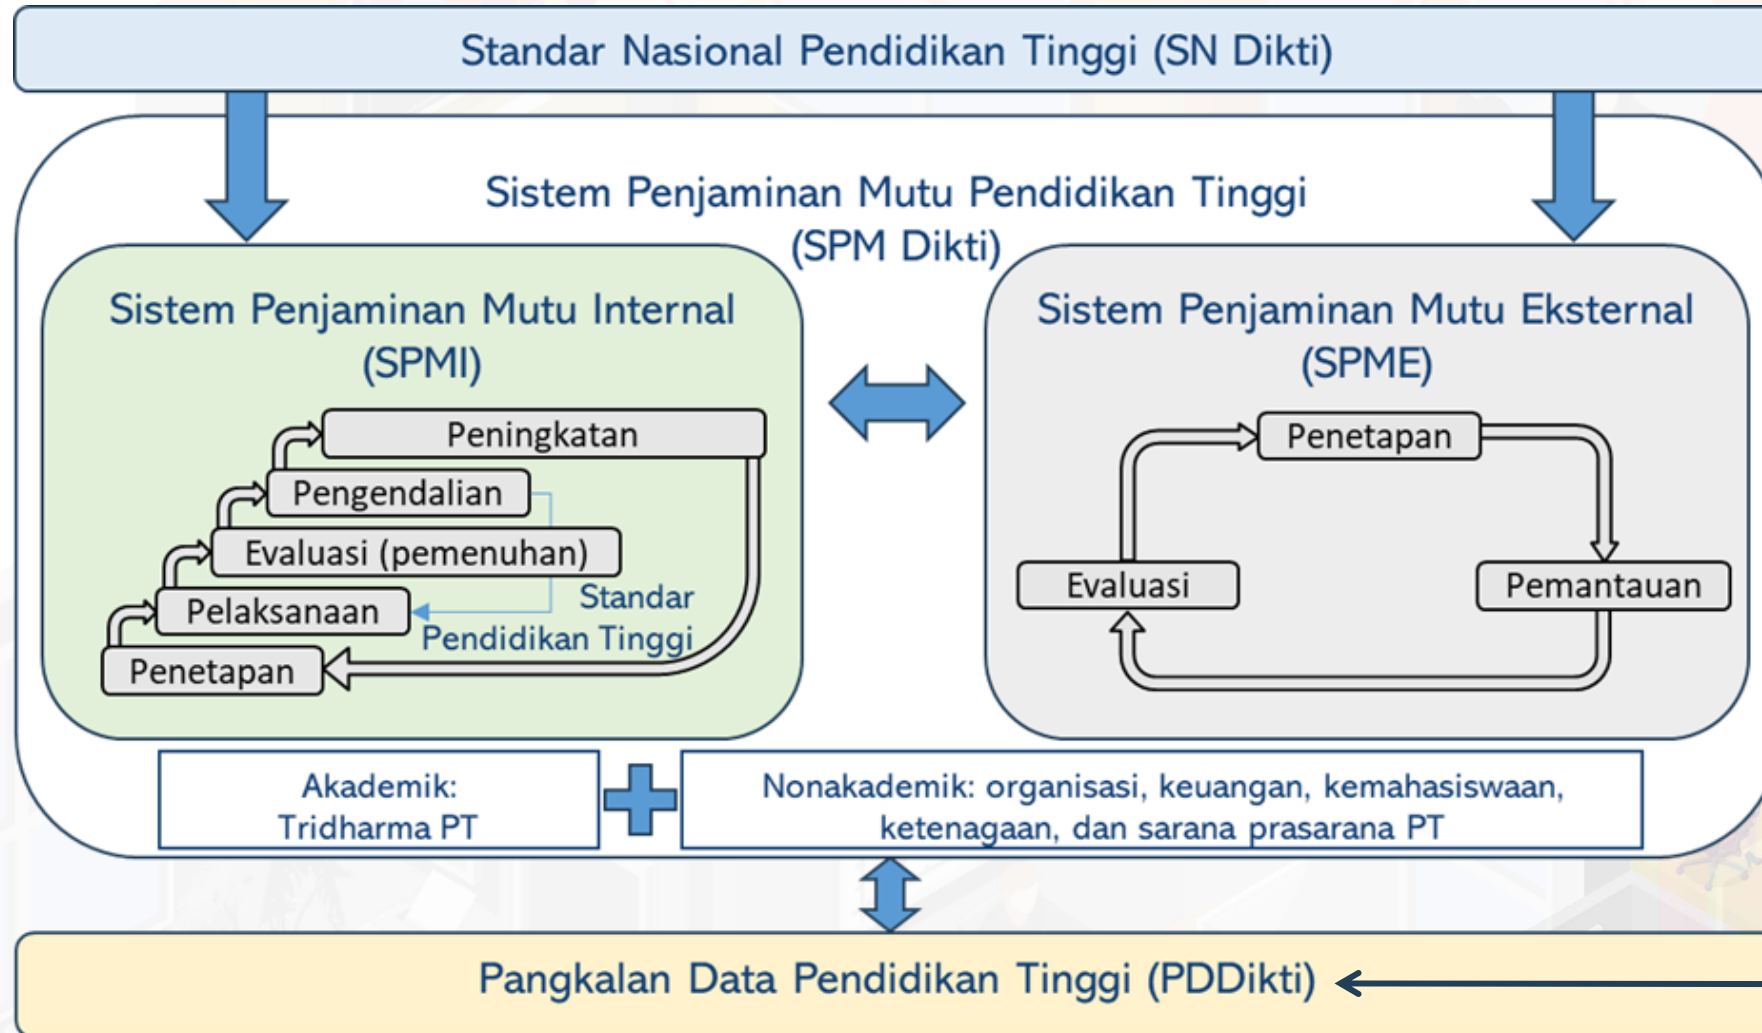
Standar Nasional Pendidikan Tinggi (SN Dikti)

Sistem Penjaminan Mutu Pendidikan Tinggi (SPM Dikti)

Sistem Penjaminan Mutu Internal (SPMI)

Peningkatan

Pengendalian

Evaluasi (pemenuhan)

Pelaksanaan

Penetapan

Standar Pendidikan Tinggi

Sistem Penjaminan Mutu Eksternal (SPME)

Penetapan

Evaluasi

Pemantauan

Akademik: Tridharma PT

Nonakademik: organisasi, keuangan, kemahasiswaan, ketenagaan, dan sarana prasarana PT

Pangkalan Data Pendidikan Tinggi (PDDikti)